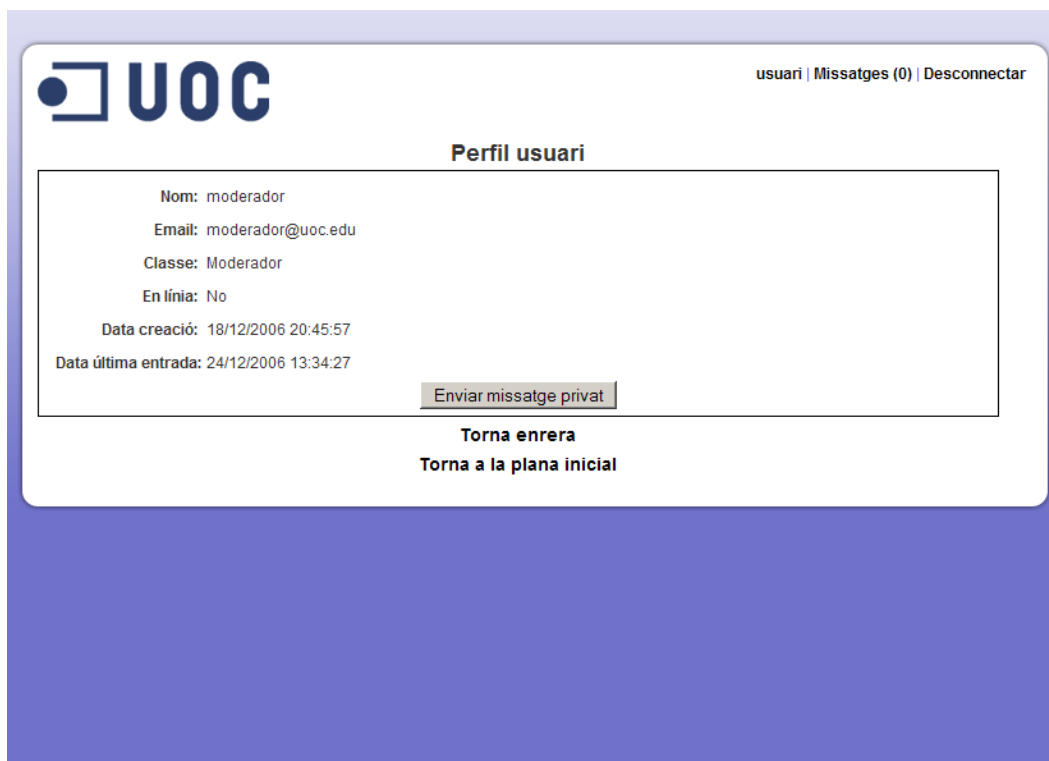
UOC

usuari | Missatges (0) | Desconnectar

Perfil usuari

Nom: moderador

Email: moderador@uoc.edu

Classe: Moderador

En línia: No

Data creació: 18/12/2006 20:45:57

Data última entrada: 24/12/2006 13:34:27

Enviar missatge privat

Torna enrera

Torna a la plana inicial